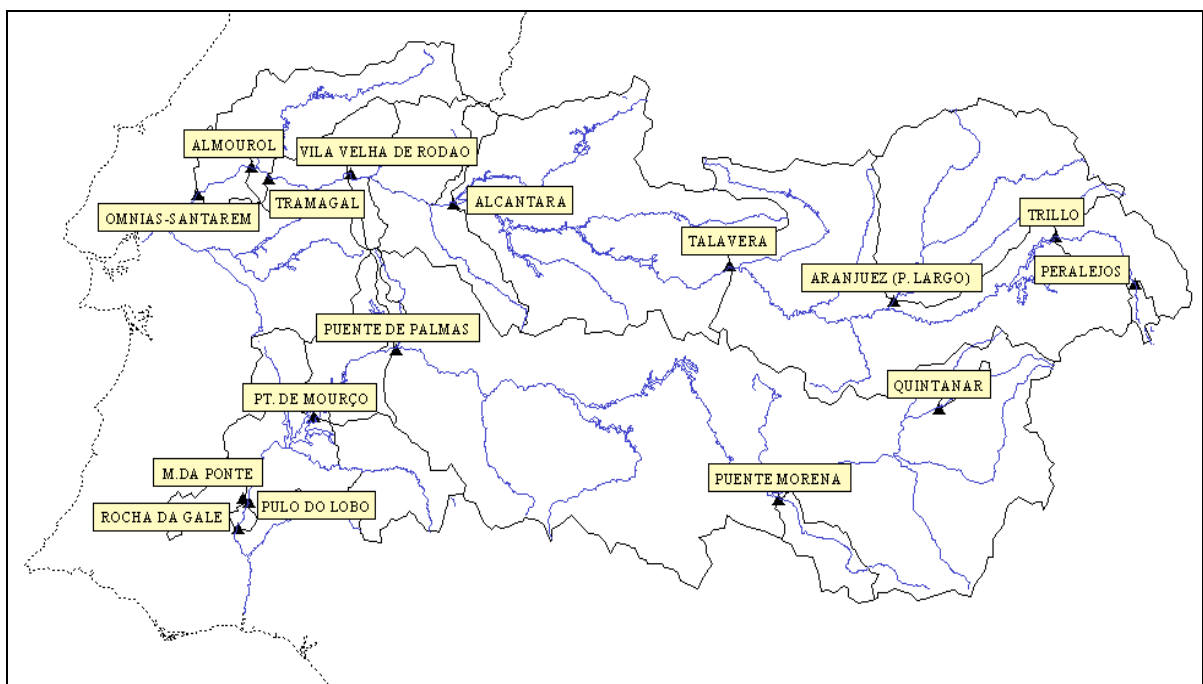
ALMOUROL

VILA VELHA DE RODAO

TRAMAGAL

OMNIAS-SANTAREM

ALCANTARA

TALAVERA

TRILLO

ARANJUEZ (P. LARGO)

PERALEJOS

PUENTE DE PALMAS

QUINTANAR

PT. DE MOURÇO

M.DA PONTE

PULO DO LOBO

ROCHA DA GALE

PUENTE MORENA